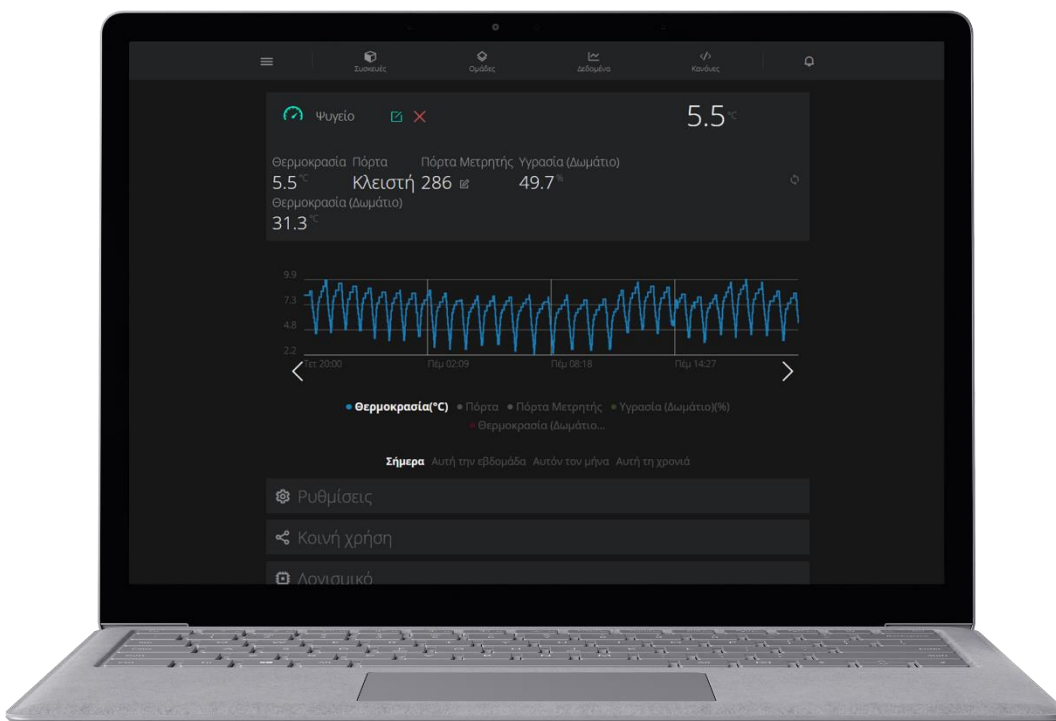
Συσκευές Ομάδες Δεδομένα Κανόνες

Ψυγείο

5.5°C

Θερμοκρασία 5.5°C
Πόρτα Κλειστή
Πόρτα Μετρητής 286
Υγρασία (Δωμάτιο) 49.7%
Θερμοκρασία (Δωμάτιο) 31.3°C

9.9
7.3
4.8
2.2

Τετ 20:00 Πέμ 02:09 Πέμ 08:18 Πέμ 14:27

Θερμοκρασία(°C) Πόρτα Πόρτα Μετρητής Υγρασία (Δωμάτιο)(%) Θερμοκρασία (Δωμάτιο...

Σήμερα Αυτή την εβδομάδα Αυτόν τον μήνα Αυτή τη χρονιά

Ρυθμίσεις

Κοινή χρήση

Λογισμικό